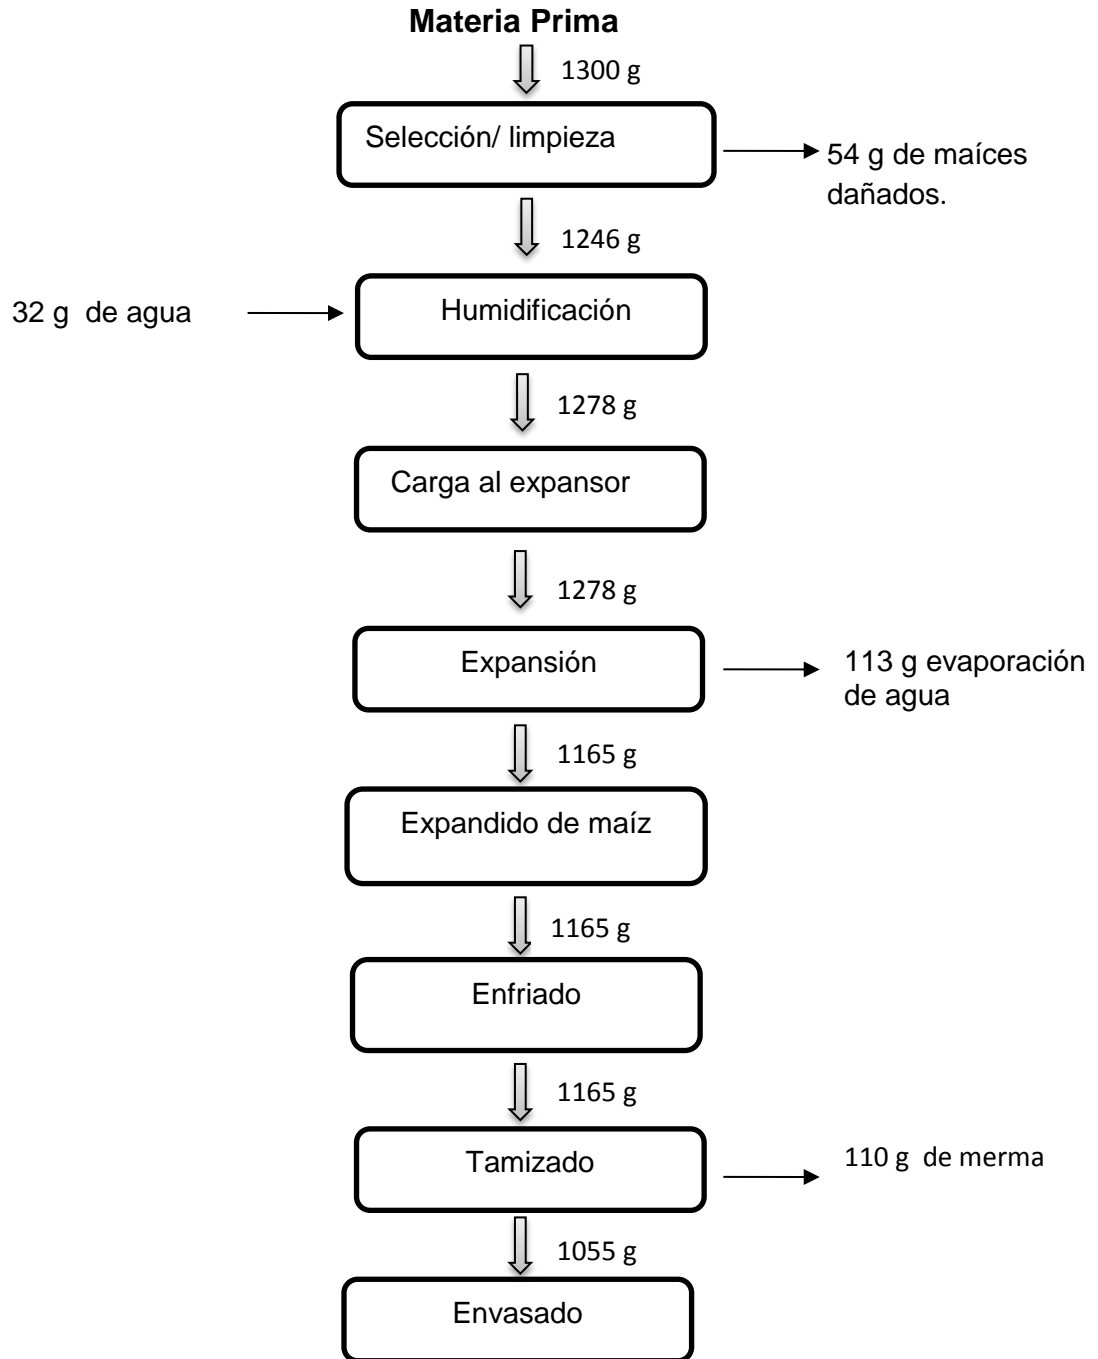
**Materia Prima**

1300 g

Selección/ limpieza

54 g de maíces dañados.

1246 g

32 g de agua

Humidificación

1278 g

Carga al expansor

1278 g

Expansión

113 g evaporación de agua

1165 g

Expandido de maíz

1165 g

Enfriado

1165 g

Tamizado

110 g de merma

1055 g

Envasado